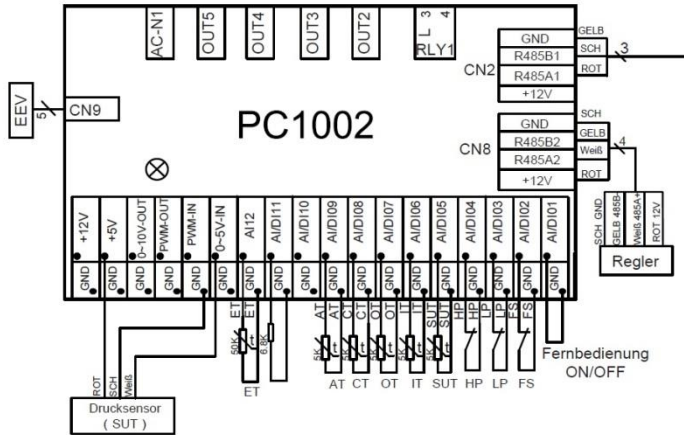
AC-N1
OUT5
OUT4
OUT3
OUT2
L 3 4
RLY1

GND
R485B1
R485A1
+12V
CN2
GELB
SCH
ROT
3

EEV
5
CN9

PC1002

GND
R485B2
R485A2
+12V
CN8
SCH
GELB
Weiß
ROT
4

+12V
+5V
0~10V-OUT
PWM-OUT
PWM-IN
0~5V-IN
AI12
AI/DI11
AI/DI10
AI/DI09
AI/DI08
AI/DI07
AI/DI06
AI/DI05
AI/DI04
AI/DI03
AI/DI02
AI/DI01

GND
GND
GND
GND
GND
GND
GND
GND
GND
GND
GND
GND
GND
GND
GND
GND
GND
GND

ET
ET
50K
6.8K
ET

AT
CT
OT
IT
SUT
HP
LP
FS
5K
5K
5K
5K
5K

AT CT OT IT SUT HP LP FS

SCH GND
GELB 485B-
Weiß 485A+
ROT 12V
Regler

ROT
SCH
Weiß
Drucksensor
( SUT )

Fernbedienung
ON/OFF